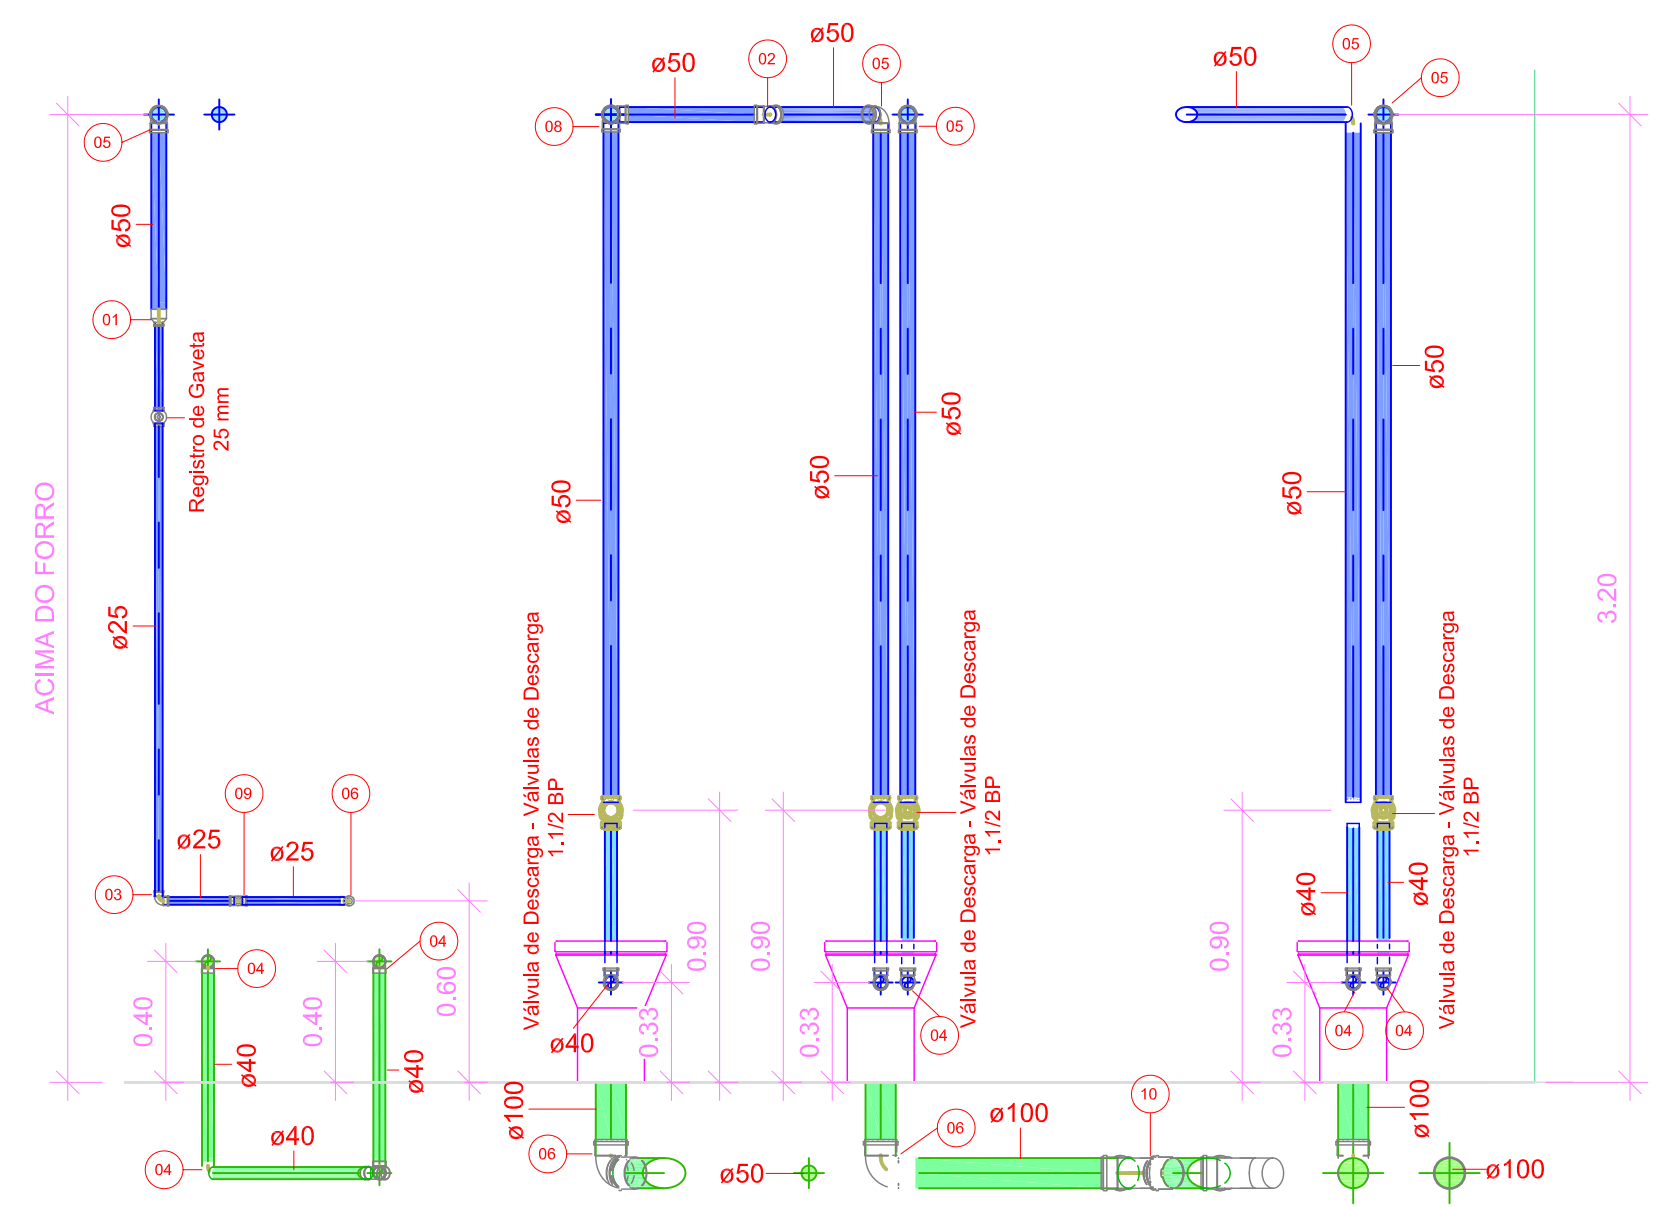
ø50
02
ø50
05
ø50
05
05
08
05
05
ø50
01
Registro de Gaveta 25 mm
ACIMA DO FORRO
ø50
ø50
ø50
ø50
ø50
ø25
3.20
Válvula de Descarga - Válvulas de Descarga 1.1/2 BP
Válvula de Descarga - Válvulas de Descarga 1.1/2 BP
Válvula de Descarga - Válvulas de Descarga 1.1/2 BP
09
06
ø25
ø25
03
ø40
ø40
04
04
04
0.90
0.90
0.90
0.60
0.40
0.40
ø40
ø40
ø40
0.33
0.33
0.33
04
04
04
ø100
ø100
ø40
04
06
06
10
ø100
ø50
ø100